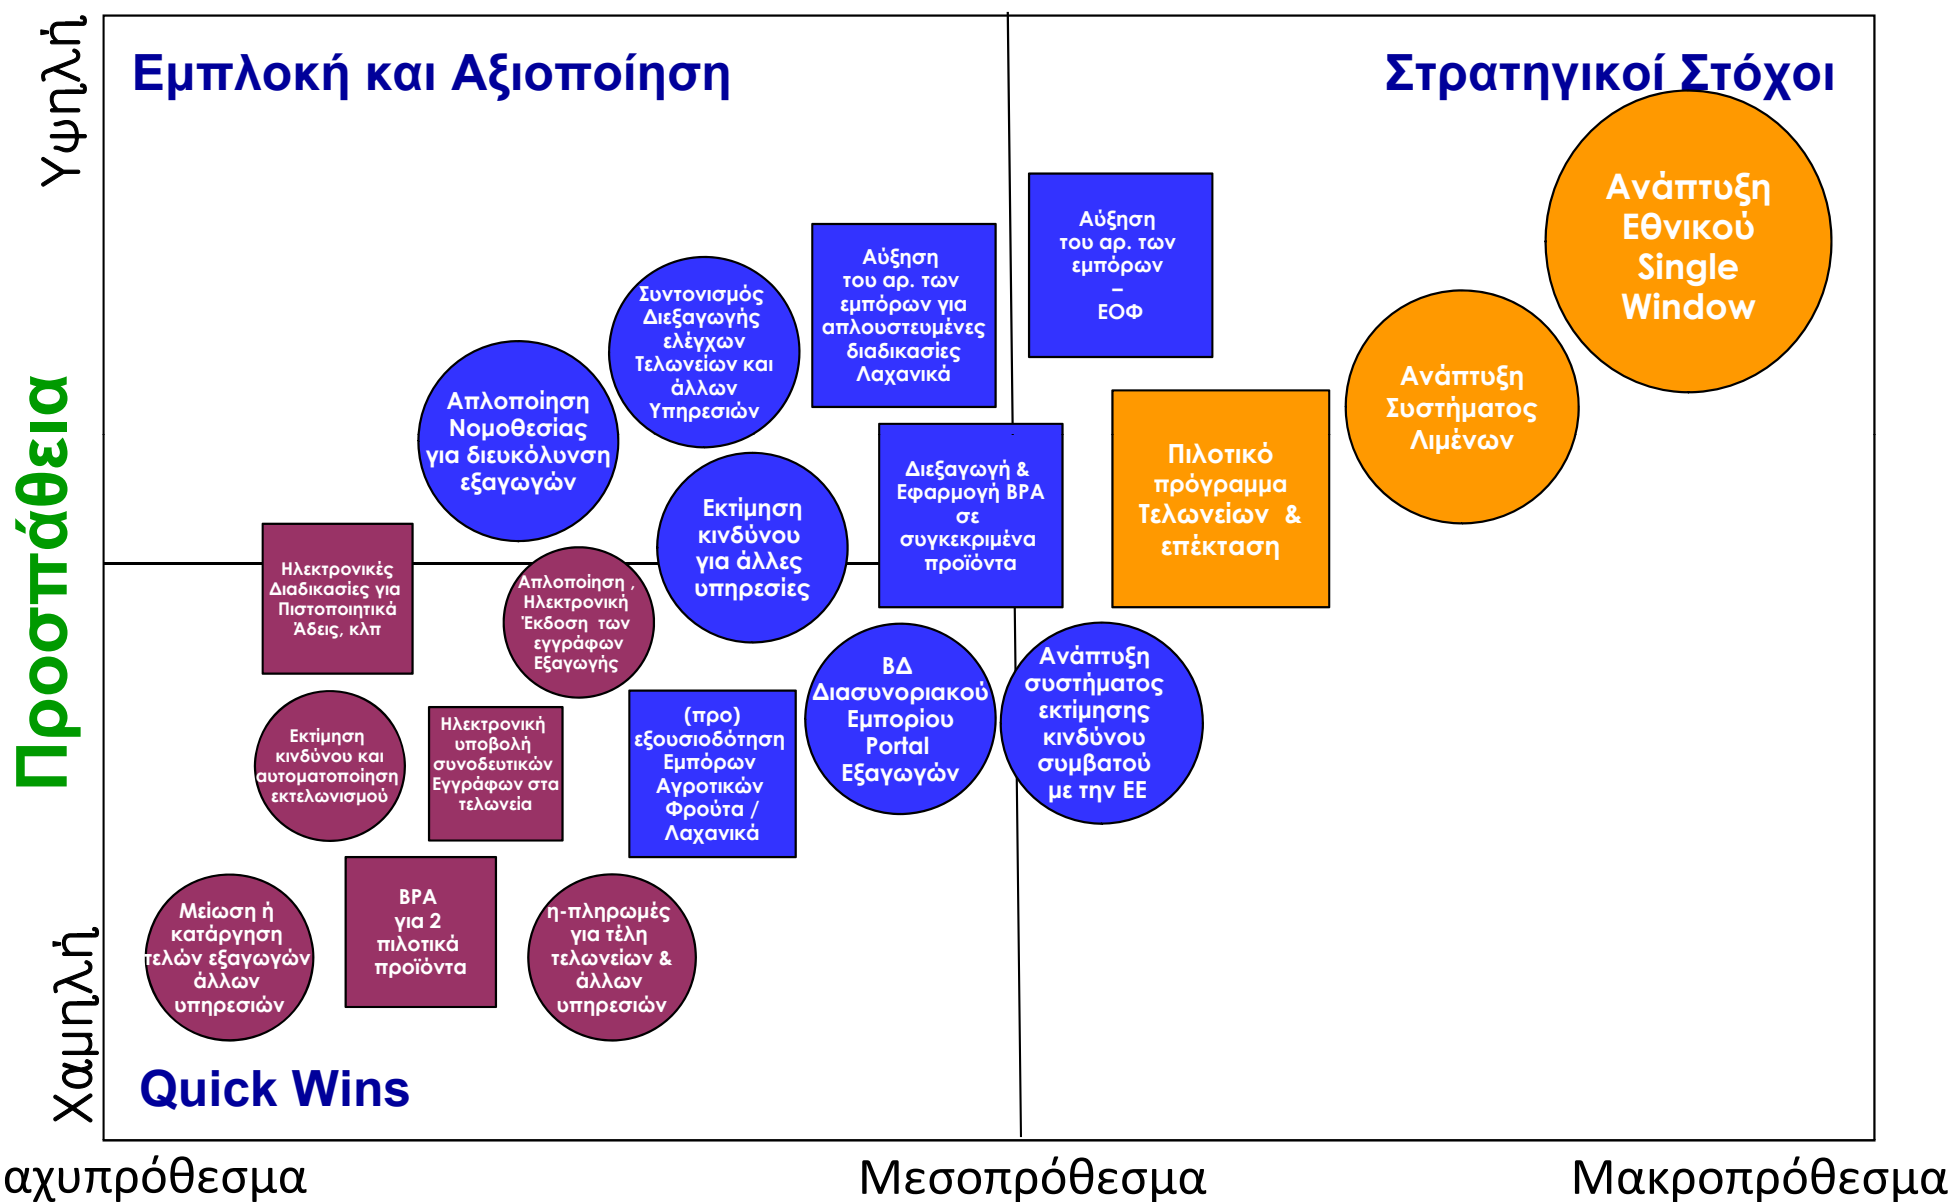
Υψηλή

Προσπάθεια

Χαμηλή

Εμπλοκή και Αξιοποίηση

Στρατηγικοί Στόχοι

Αύξηση του αρ. των εμπόρων – ΕΟΦ

Ανάπτυξη Εθνικού Single Window

Αύξηση του αρ. των εμπόρων για απλουστευμένες διαδικασίες Λαχανικά

Συντονισμός Διεξαγωγής ελέγχων Τελωνείων και άλλων Υπηρεσιών

Απλοποίηση Νομοθεσίας για διευκόλυνση εξαγωγών

Ανάπτυξη Συστήματος Λιμένων

Πιλοτικό πρόγραμμα Τελωνείων & επέκταση

Διεξαγωγή & Εφαρμογή BPA σε συγκεκριμένα προϊόντα

Εκτίμηση κινδύνου για άλλες υπηρεσίες

Ηλεκτρονικές Διαδικασίες για Πιστοποιητικά Άδειες, κλπ

Απλοποίηση , Ηλεκτρονική Έκδοση των εγγράφων Εξαγωγής

ΒΔ Διασυνοριακού Εμπορίου Portal Εξαγωγών

Ανάπτυξη συστήματος εκτίμησης κινδύνου συμβατού με την ΕΕ

Εκτίμηση κινδύνου και αυτοματοποίηση εκτελωνισμού

Ηλεκτρονική υποβολή συνοδευτικών Εγγράφων στα τελωνεία

(προ) εξουσιοδότηση Εμπόρων Αγροτικών Φρούτα / Λαχανικά

Μείωση ή κατάργηση τελών εξαγωγών άλλων υπηρεσιών

BPA για 2 πιλοτικά προϊόντα

η-πληρωμές για τέλη τελωνείων & άλλων υπηρεσιών

Quick Wins

αχυπρόθεσμα

Μεσοπρόθεσμα

Μακροπρόθεσμα